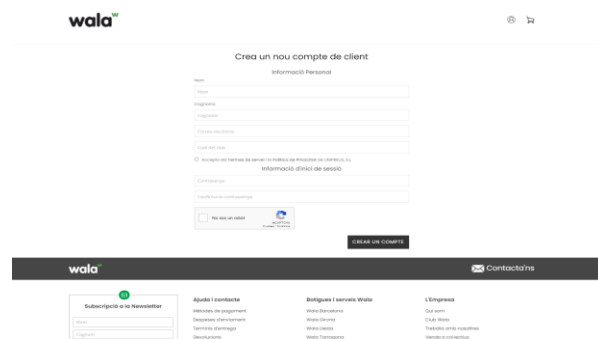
wala

Crea un nou compte de client

Informació Personal

Nom

Nom

Cognoms

Cognoms

Correu electrònic

Codi del club

Accepto els Termes de servei i la Política de Privacitat de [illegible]

Informació d'inici de sessió

Contrasenya

Confirmeu la contrasenya

No sóc un robot

CREAR UN COMPTE

wala

Contacta'ns

Subscripció a la Newsletter

Nom

Cognom

Ajuda i contacte

Mètodes de pagament

Despeses d'enviament

Terminis d'entrega

Devolucions

Botigues i serveis Wala

Wala Barcelona

Wala Girona

Wala Lleida

Wala Tarragona

L'Empresa

Qui som

Club Wala

Treballa amb nosaltres

Venda a col·lectius